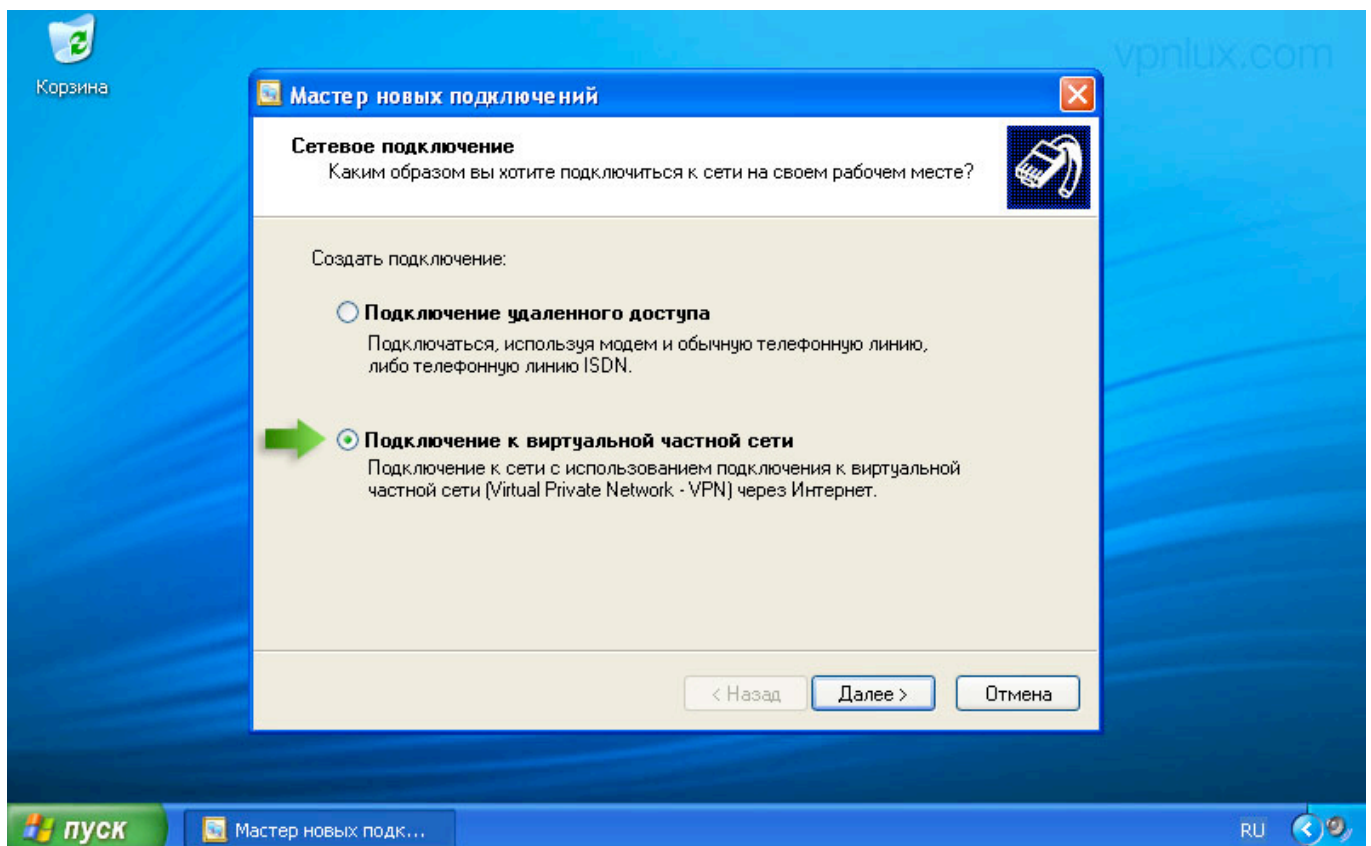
Корзина

vpnlux.com

Мастер новых подключений

Сетевое подключение
Каким образом вы хотите подключиться к сети на своем рабочем месте?

Создать подключение:

Подключение удаленного доступа
Подключаться, используя модем и обычную телефонную линию, либо телефонную линию ISDN.

Подключение к виртуальной частной сети
Подключение к сети с использованием подключения к виртуальной частной сети (Virtual Private Network - VPN) через Интернет.

< Назад | Далее > | Отмена

пуск

Мастер новых подк...

RU